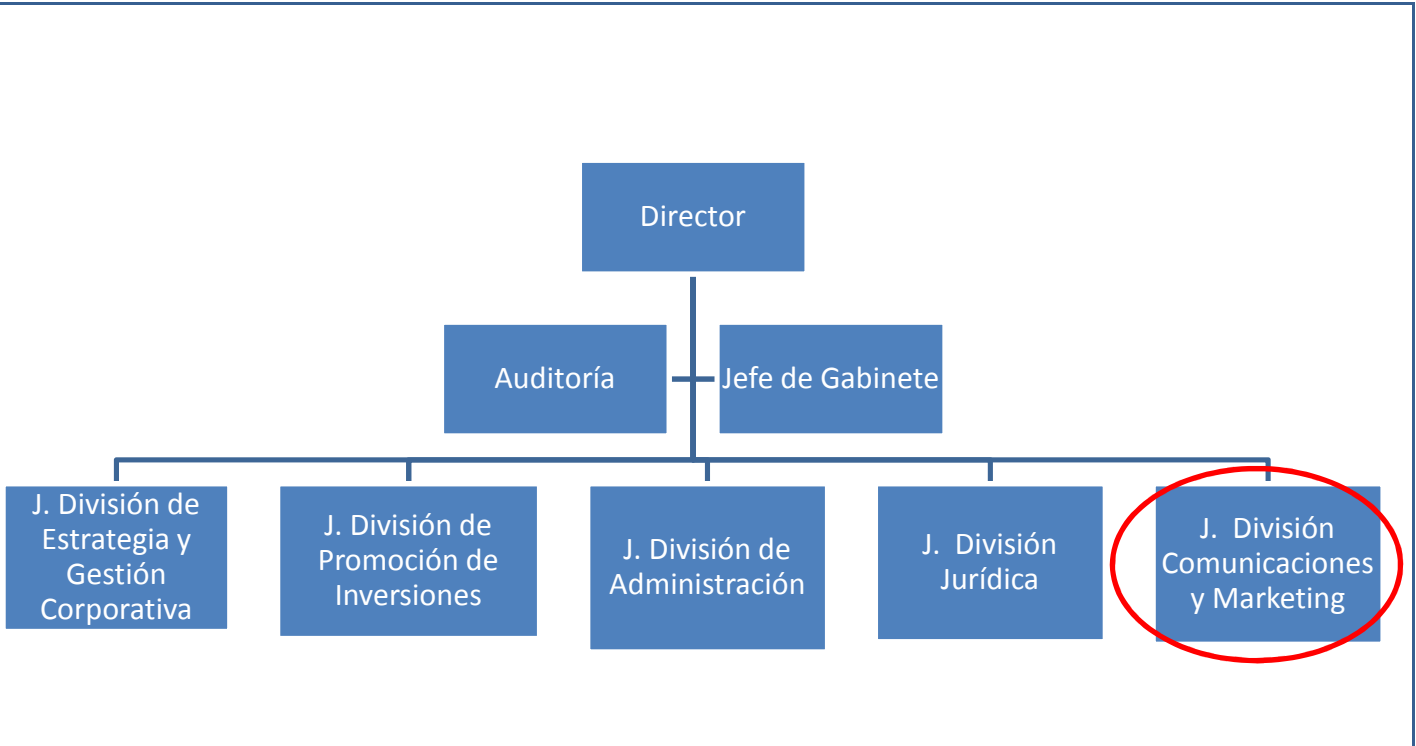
Director

Auditoría

Jefe de Gabinete

J. División de Estrategia y Gestión Corporativa

J. División de Promoción de Inversiones

J. División de Administración

J. División Jurídica

J. División Comunicaciones y Marketing